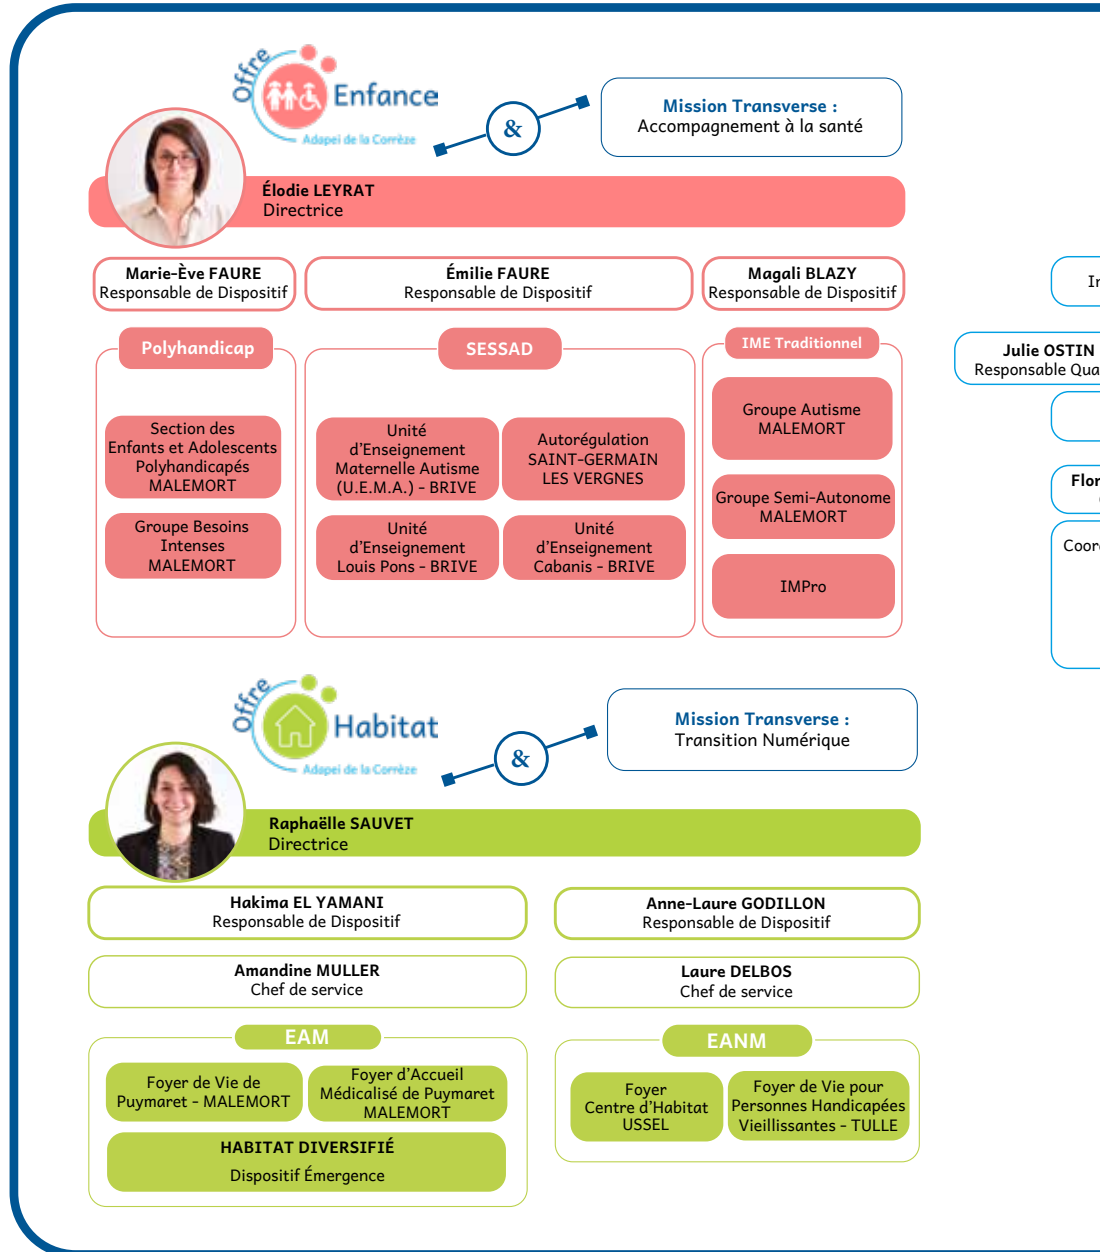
Offre Enfance
Adapei de la Corrèze

&

Mission Transverse :
Accompagnement à la santé

Élodie LEYRAT
Directrice

Marie-Ève FAURE
Responsable de Dispositif

Émilie FAURE
Responsable de Dispositif

Magali BLAZY
Responsable de Dispositif

Polyhandicap

Section des Enfants et Adolescents Polyhandicapés MALEMORT

Groupe Besoins Intenses MALEMORT

SESSAD

Unité d'Enseignement Maternelle Autisme (U.E.M.A.) - BRIVE

Autorégulation SAINT-GERMAIN LES VERGNES

Unité d'Enseignement Louis Pons - BRIVE

Unité d'Enseignement Cabanis - BRIVE

IME Traditionnel

Groupe Autisme MALEMORT

Groupe Semi-Autonome MALEMORT

IMPro

In

Julie OSTIN
Responsable Qua

Flor

Coor

Offre Habitat
Adapei de la Corrèze

&

Mission Transverse :
Transition Numérique

Raphaëlle SAUVET
Directrice

Hakima EL YAMANI
Responsable de Dispositif

Anne-Laure GODILLON
Responsable de Dispositif

Amandine MULLER
Chef de service

Laure DELBOS
Chef de service

EAM

Foyer de Vie de Puymaret - MALEMORT

Foyer d'Accueil Médicalisé de Puymaret MALEMORT

HABITAT DIVERSIFIÉ
Dispositif Émergence

EANM

Foyer Centre d'Habitat USSEL

Foyer de Vie pour Personnes Handicapées Vieillissantes - TULLE